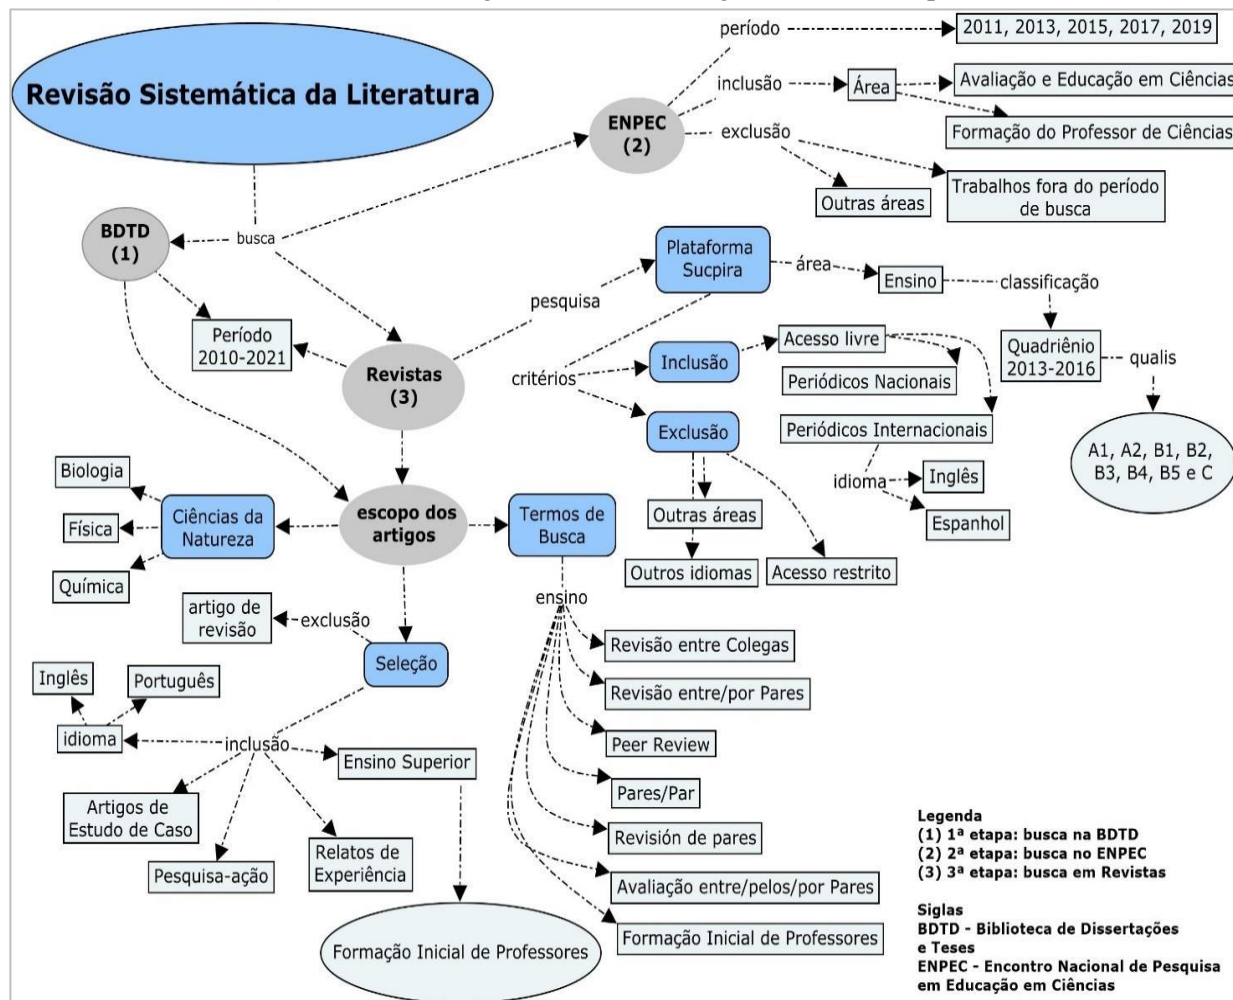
Revisão Sistemática da Literatura

ENPEC (2)

período
2011, 2013, 2015, 2017, 2019

inclusão
Área
Avaliação e Educação em Ciências
Formação do Professor de Ciências

exclusão
Outras áreas
Trabalhos fora do período de busca

BDTD (1)

busca

Período 2010-2021

Revistas (3)

pesquisa

Plataforma Sucpira

área
Ensino
classificação
Quadriênio 2013-2016
qualis
A1, A2, B1, B2, B3, B4, B5 e C

critérios
Inclusão
Acesso livre
Periódicos Nacionais
Periódicos Internacionais
idioma
Inglês
Espanhol

Exclusão
Outras áreas
Outros idiomas
Acesso restrito

escopo dos artigos

Ciências da Natureza
Biologia
Física
Química

Termos de Busca
ensino
Revisão entre Colegas
Revisão entre/por Pares
Peer Review
Pares/Par
Revisión de pares
Avaliação entre/pelos/por Pares
Formação Inicial de Professores

artigo de revisão
exclusão

Seleção

idioma
Inglês
Português
inclusão
Ensino Superior
Artigos de Estudo de Caso
Pesquisa-ação
Relatos de Experiência

Formação Inicial de Professores

Legenda
(1) 1ª etapa: busca na BDTD
(2) 2ª etapa: busca no ENPEC
(3) 3ª etapa: busca em Revistas

Siglas
BDTD - Biblioteca de Dissertações e Teses
ENPEC - Encontro Nacional de Pesquisa em Educação em Ciências